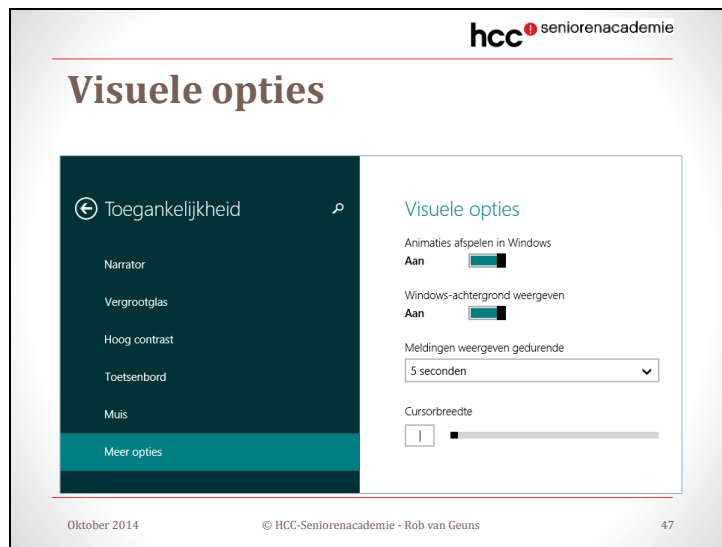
hcc seniorenacademie

Visuele opties

Toegankelijkheid

Narrator

Vergrootglas

Hoog contrast

Toetsenbord

Muis

Meer opties

Visuele opties

Animaties afspelen in Windows
Aan

Windows-achtergrond weergeven
Aan

Meldingen weergeven gedurende
5 seconden

Cursorbreedte
|

Oktober 2014 © HCC-Seniorenacademie - Rob van Geuns 47